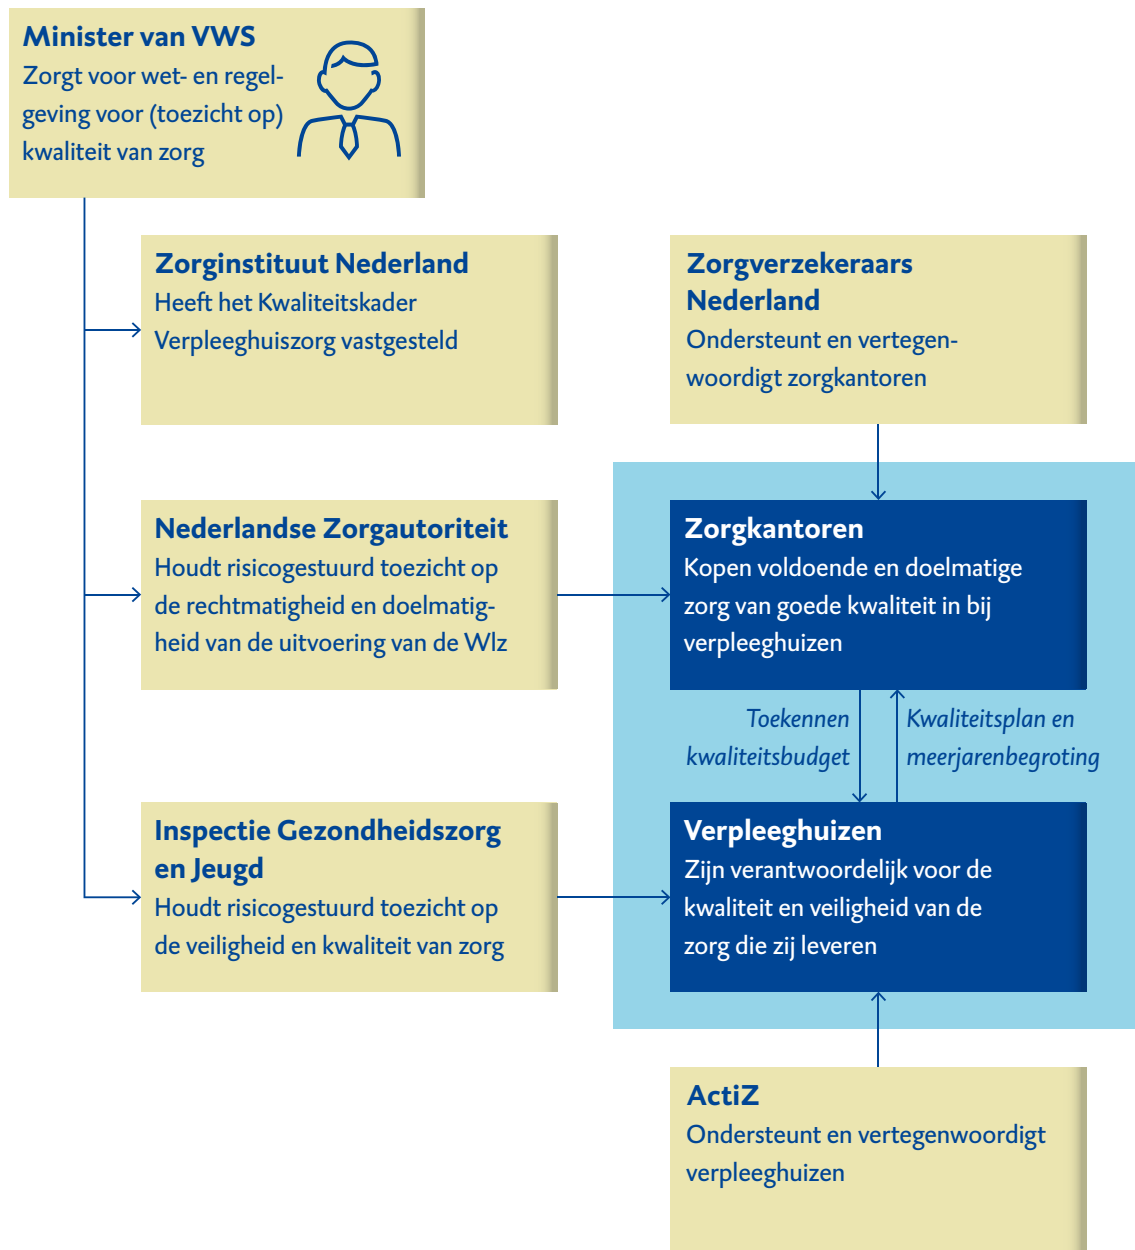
**Minister van VWS**
Zorgt voor wet- en regelgeving voor (toezicht op) kwaliteit van zorg

**Zorginstituut Nederland**
Heeft het Kwaliteitskader Verpleeghuiszorg vastgesteld

**Zorgverzekeraars Nederland**
Ondersteunt en vertegenwoordigt zorgkantoren

**Nederlandse Zorgautoriteit**
Houdt risicogestuurd toezicht op de rechtmatigheid en doelmatigheid van de uitvoering van de Wlz

**Zorgkantoren**
Kopen voldoende en doelmatige zorg van goede kwaliteit in bij verpleeghuizen

Toekennen kwaliteitsbudget

Kwaliteitsplan en meerjarenbegroting

**Inspectie Gezondheidszorg en Jeugd**
Houdt risicogestuurd toezicht op de veiligheid en kwaliteit van zorg

**Verpleeghuizen**
Zijn verantwoordelijk voor de kwaliteit en veiligheid van de zorg die zij leveren

**ActiZ**
Ondersteunt en vertegenwoordigt verpleeghuizen